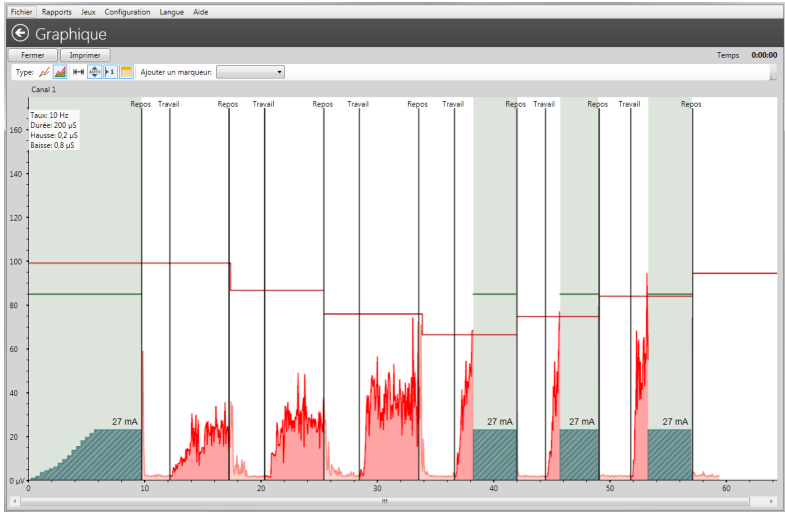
Fichier Rapports Jeux Configuration Langue Aide

Graphique

Fermer Imprimer

Temps 0:00:00

Type: Ajouter un marqueur:

Canal 1

Taux: 10 Hz
Durée: 200 µS
Hausse: 0,2 µS
Baisse: 0,8 µS

Repos Travail Repos Travail Repos Travail Repos Travail Repos Travail Repos Travail Repos

160
140
120
100
80
60
40
20
0 µV

27 mA
27 mA
27 mA
27 mA

0 10 20 30 40 50 60